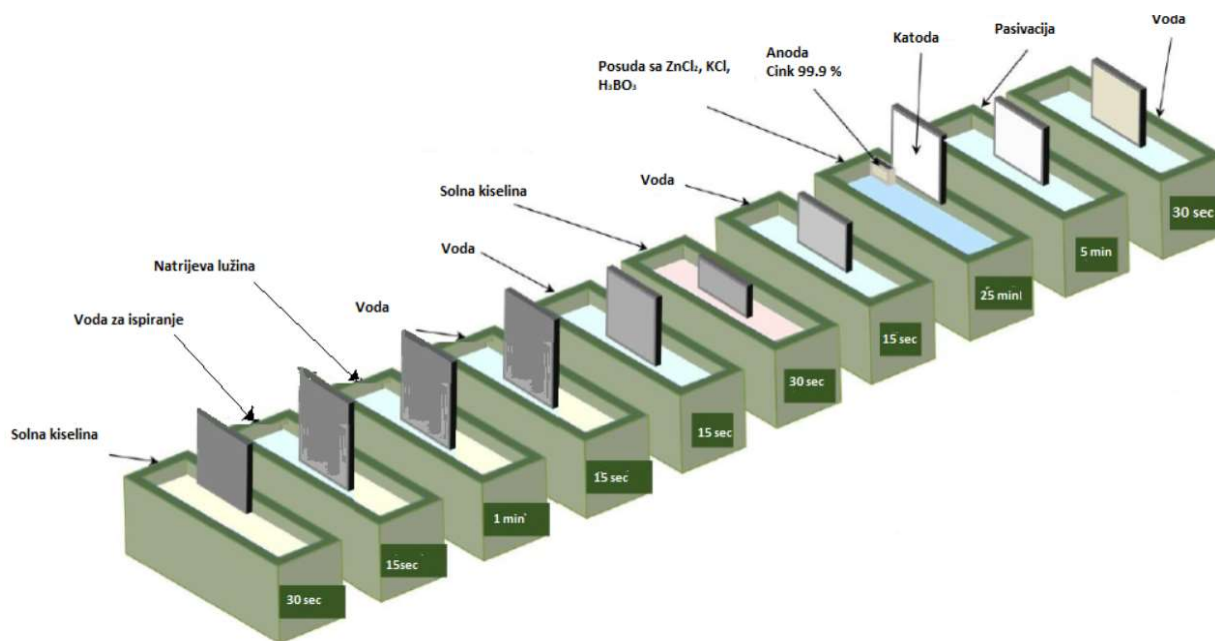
Voda
Pasivacija
Katoda
Anoda
Cink 99.9 %
Posuda sa $ZnCl_2$, KCl, $H_3BO_3$
Voda
Solna kiselina
Voda
Natrijeva lužina
Voda
Voda za ispiranje
Solna kiselina

30 sec
5 min
25 min
15 sec
30 sec
15 sec
15 sec
1 min
15sec
30 sec